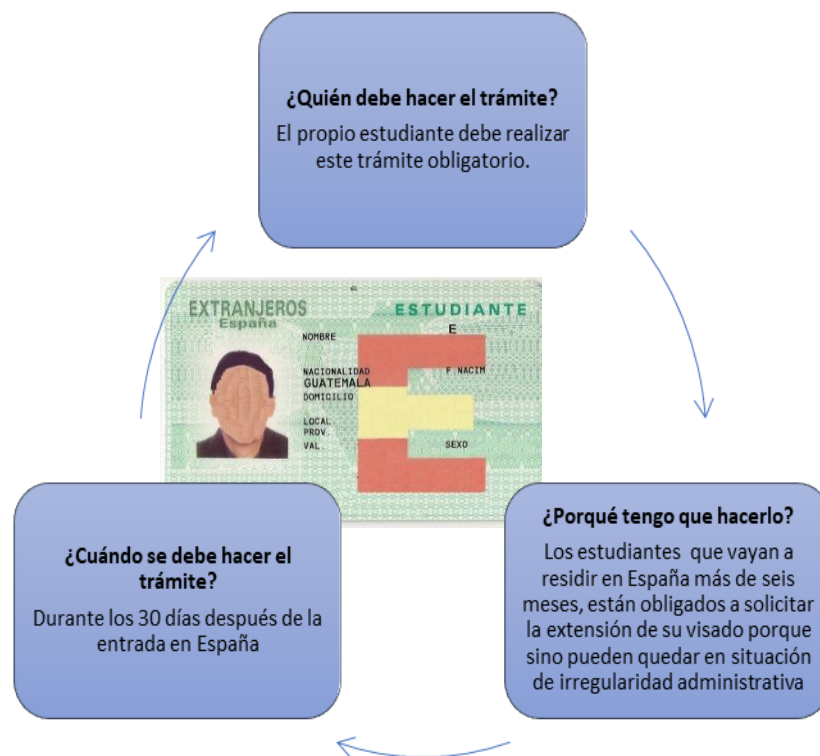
¿Quién debe hacer el trámite?

El propio estudiante debe realizar este trámite obligatorio.

EXTRANJEROS
España

ESTUDIANTE

E

NOMBRE

NACIONALIDAD
GUATEMALA

F. NACIM

DOMICILIO

LOCAL.
PROV.

VAL.

SEXO

¿Porqué tengo que hacerlo?

Los estudiantes que vayan a residir en España más de seis meses, están obligados a solicitar la extensión de su visado porque sino pueden quedar en situación de irregularidad administrativa

¿Cuándo se debe hacer el trámite?

Durante los 30 días después de la entrada en España